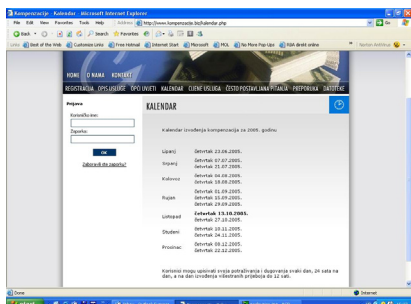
Kompenzacije - Kalendar - Microsoft Internet Explorer
File Edit View Favorites Tools Help
Address http://www.kompenzacije.biz/kalendar.php
Go
Back
Search Favorites
Links Best of the Web Customize Links Free Hotmail Internet Start Microsoft MOL No More Pop Ups RBA direkt online
Norton AntiVirus

HOME O NAMA KONTAKT
REGISTRACIJA OPIS USLUGE OPĆI UVJETI KALENDAR CIJENE USLUGA ČESTO POSTAVLJANA PITANJA PREPORUKA DATOTEKE

Prijava
Korisničko ime:
Zaporka:
OK
Zaboravili ste zaporku?

KALENDAR

Kalendar izvođenja kompenzacija za 2005. godinu.

| | |
|---|---|
| Lipanj | četvrtak 23.06.2005. |
| Srpanj | četvrtak 07.07.2005. četvrtak 21.07.2005. |
| Kolovoz | četvrtak 04.08.2005. četvrtak 18.08.2005. |
| Rujan | četvrtak 01.09.2005. četvrtak 15.09.2005. četvrtak 29.09.2005. |
| Listopad | četvrtak 13.10.2005. četvrtak 27.10.2005. |
| Studeni | četvrtak 10.11.2005. četvrtak 24.11.2005. |
| Prosinac | četvrtak 08.12.2005. četvrtak 22.12.2005. |

Korisnici mogu upisivati svoja potraživanja i dugovanja svaki dan, 24 sata na dan, a na dan izvođenja višestranih prijeboja do 12 sati.

Done
Internet